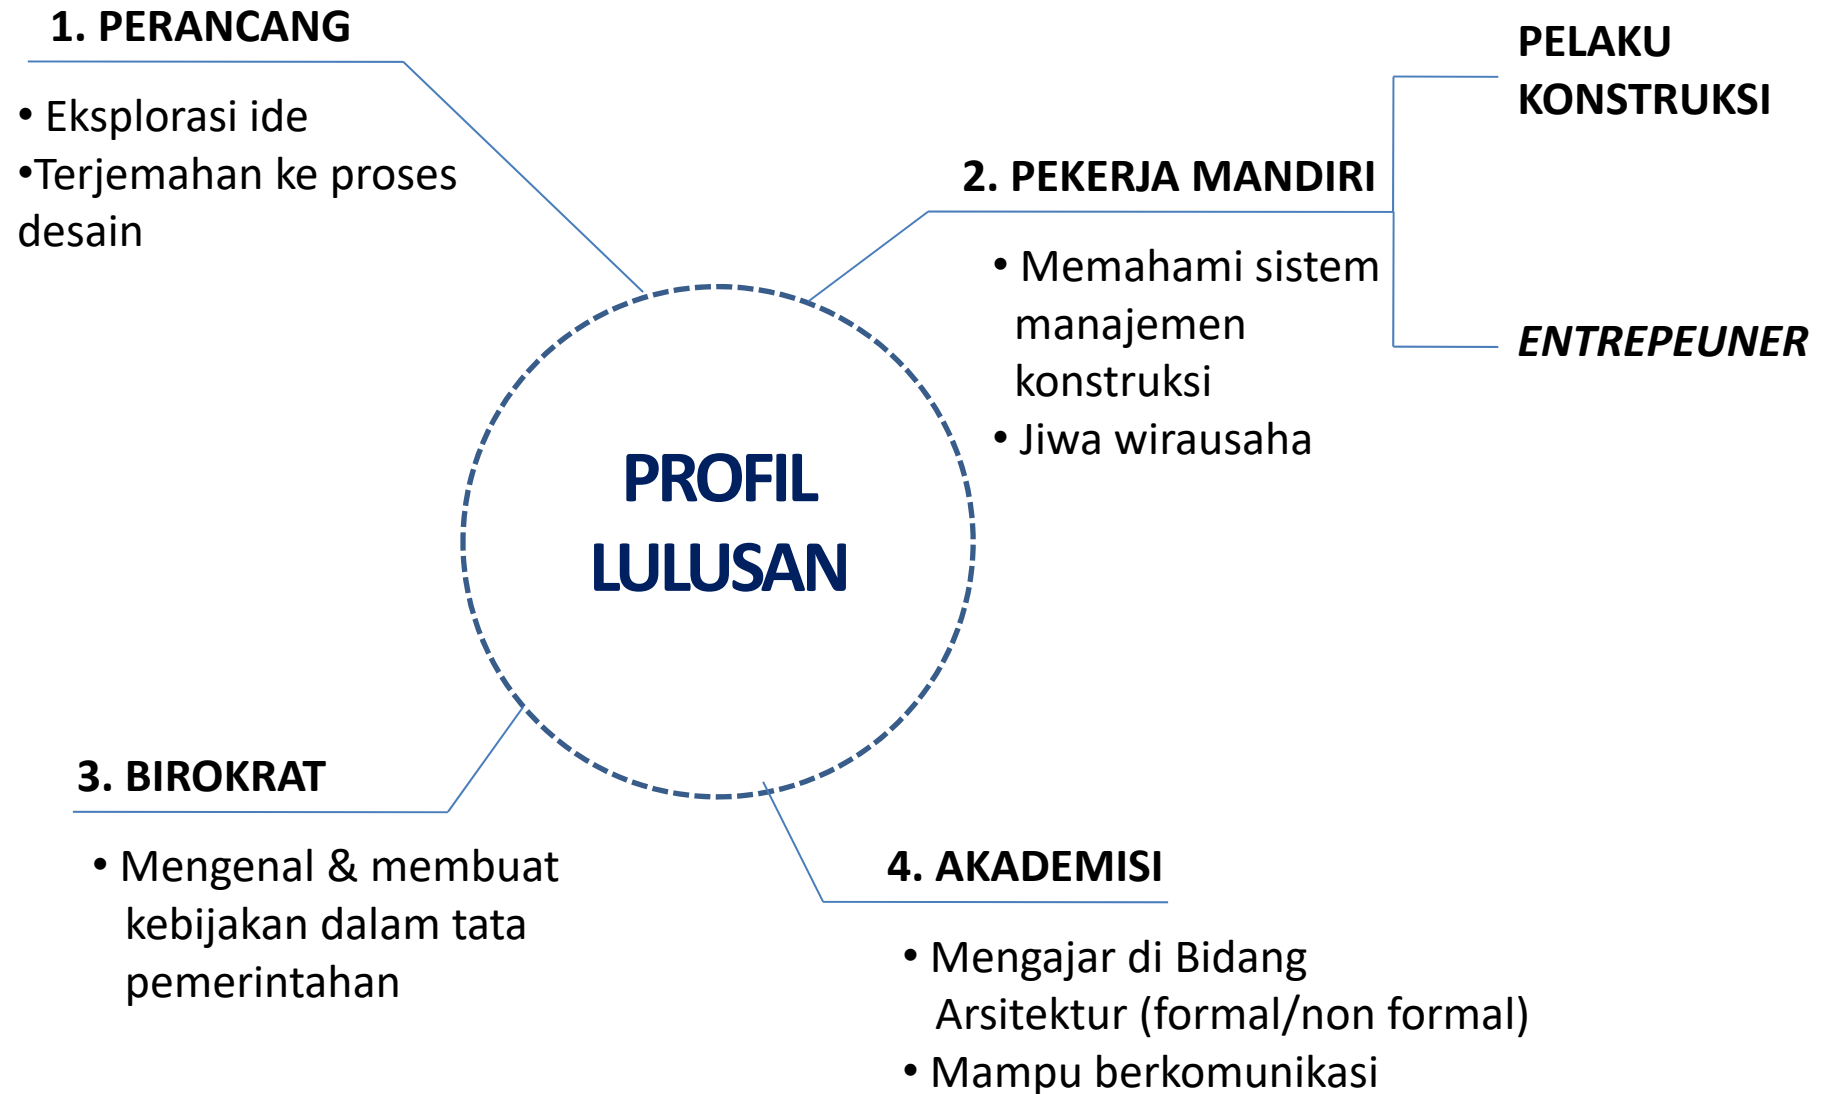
1. PERANCANG

• Eksplorasi ide
•Terjemahan ke proses desain

PELAKU KONSTRUKSI

2. PEKERJA MANDIRI

• Memahami sistem manajemen konstruksi
• Jiwa wirausaha

ENTREPEUNER

PROFIL LULUSAN

3. BIROKRAT

• Mengenal & membuat kebijakan dalam tata pemerintahan

4. AKADEMISI

• Mengajar di Bidang Arsitektur (formal/non formal)
• Mampu berkomunikasi